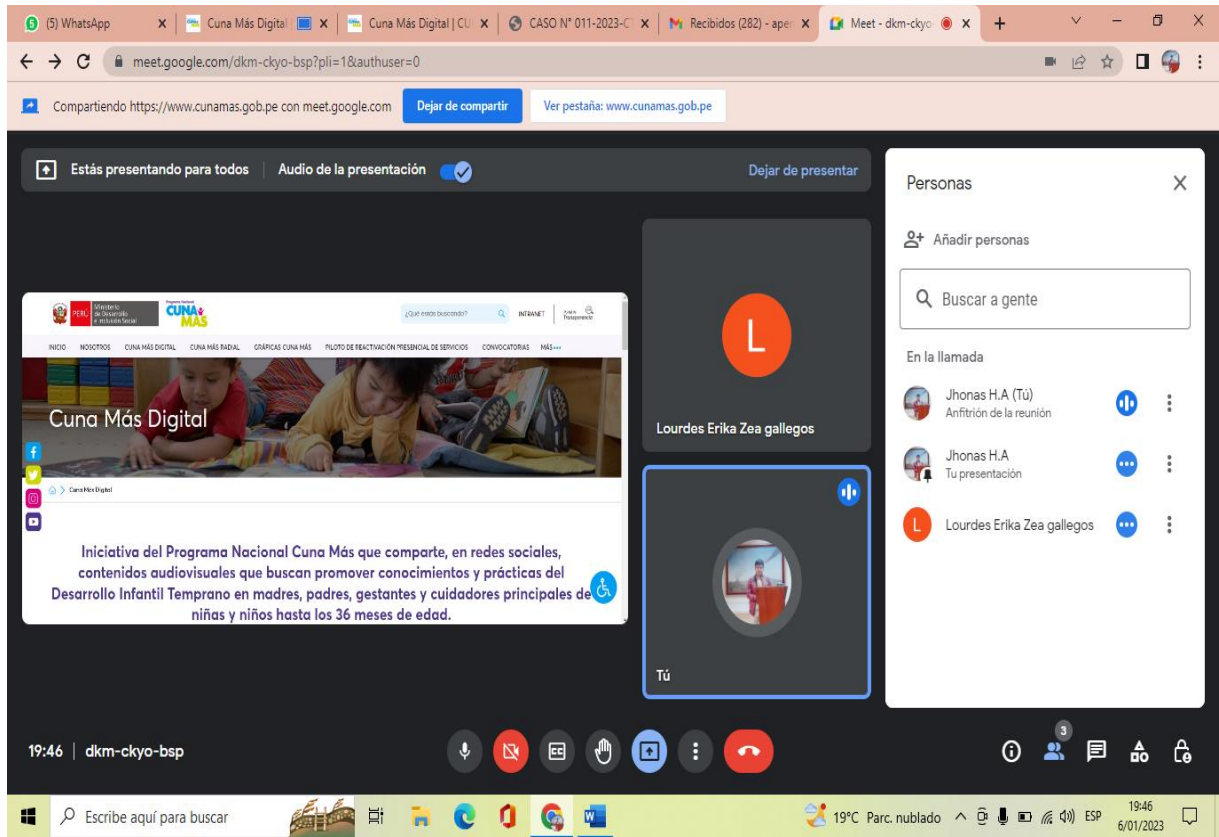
(5) WhatsApp | Cuna Más Digital | Cuna Más Digital | CU | CASO N° 011-2023-C | Recibidos (282) - ape | Meet - dkm-ckyo

meet.google.com/dkm-ckyo-bsp?pli=1&authuser=0

Compartiendo https://www.cunamas.gob.pe con meet.google.com
Dejar de compartir
Ver pestaña: www.cunamas.gob.pe

Estás presentando para todos
Audio de la presentación
Dejar de presentar

PERÚ Ministerio de Desarrollo e Inclusión Social
CUNA MÁS
¿Qué estás buscando?
INTRANET
INICIO NOSOTROS CUNA MÁS DIGITAL CUNA MÁS RADIAL GRÁFICAS CUNA MÁS PILOTO DE REACTIVACIÓN PRESENCIAL DE SERVICIOS CONVOCATORIAS MÁS

Cuna Más Digital

Cuna Más Digital

Iniciativa del Programa Nacional Cuna Más que comparte, en redes sociales, contenidos audiovisuales que buscan promover conocimientos y prácticas del Desarrollo Infantil Temprano en madres, padres, gestantes y cuidadores principales de niñas y niños hasta los 36 meses de edad.

L
Lourdes Erika Zea gallegos

Tú

Personas
Añadir personas
Buscar a gente
En la llamada
Jhonas H.A (Tú)
Anfitrión de la reunión
Jhonas H.A
Tu presentación
L
Lourdes Erika Zea gallegos

19:46 | dkm-ckyo-bsp

3

Escribe aquí para buscar
19°C Parc. nublado
ESP
19:46
6/01/2023